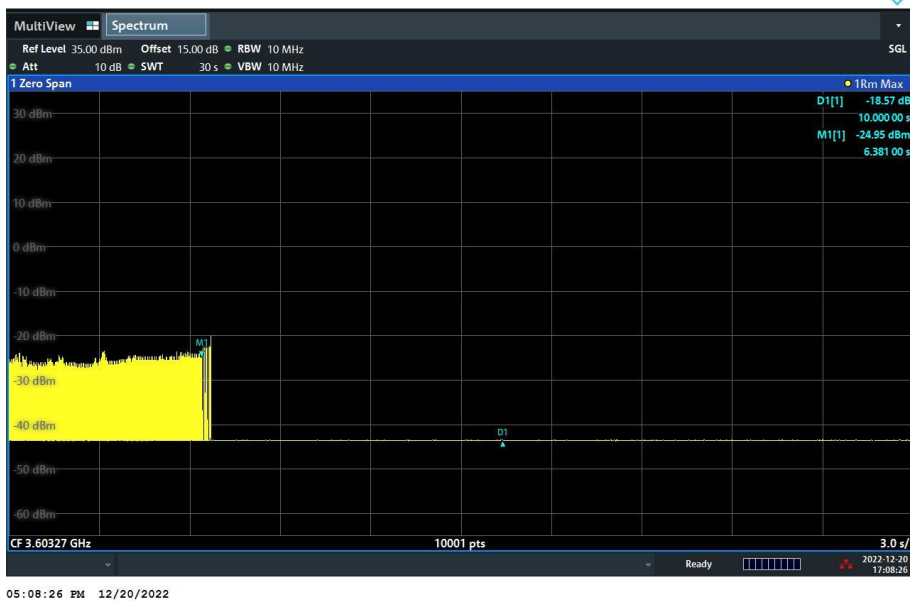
MultiView Spectrum

SGL

Ref Level 35.00 dBm Offset 15.00 dB RBW 10 MHz
Att 10 dB SWT 30 s VBW 10 MHz

1 Zero Span

1Rm Max

D1[1] -18.57 dB
10.000 00 s
M1[1] -24.95 dBm
6.381 00 s

30 dBm
20 dBm
10 dBm
0 dBm
-10 dBm
-20 dBm
M1
-30 dBm
-40 dBm
D1
-50 dBm
-60 dBm

CF 3.60327 GHz
10001 pts
3.0 s/

Ready
2022-12-20
17:08:26

05:08:26 PM 12/20/2022